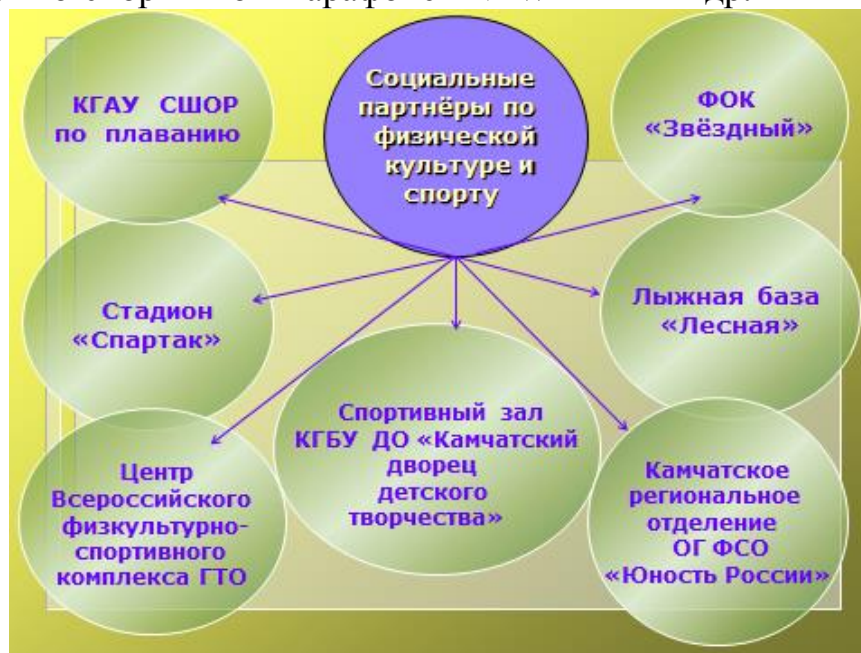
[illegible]

Социальные партнёры по физической культуре и спорту

КГАУ СШОР по плаванию

ФОК «Звёздный»

Стадион «Спартак»

Лыжная база «Лесная»

Спортивный зал КГБУ ДО «Камчатский дворец детского творчества»

Центр Всероссийского физкультурно-спортивного комплекса ГТО

Камчатское региональное отделение ОГ ФСО «Юность России»